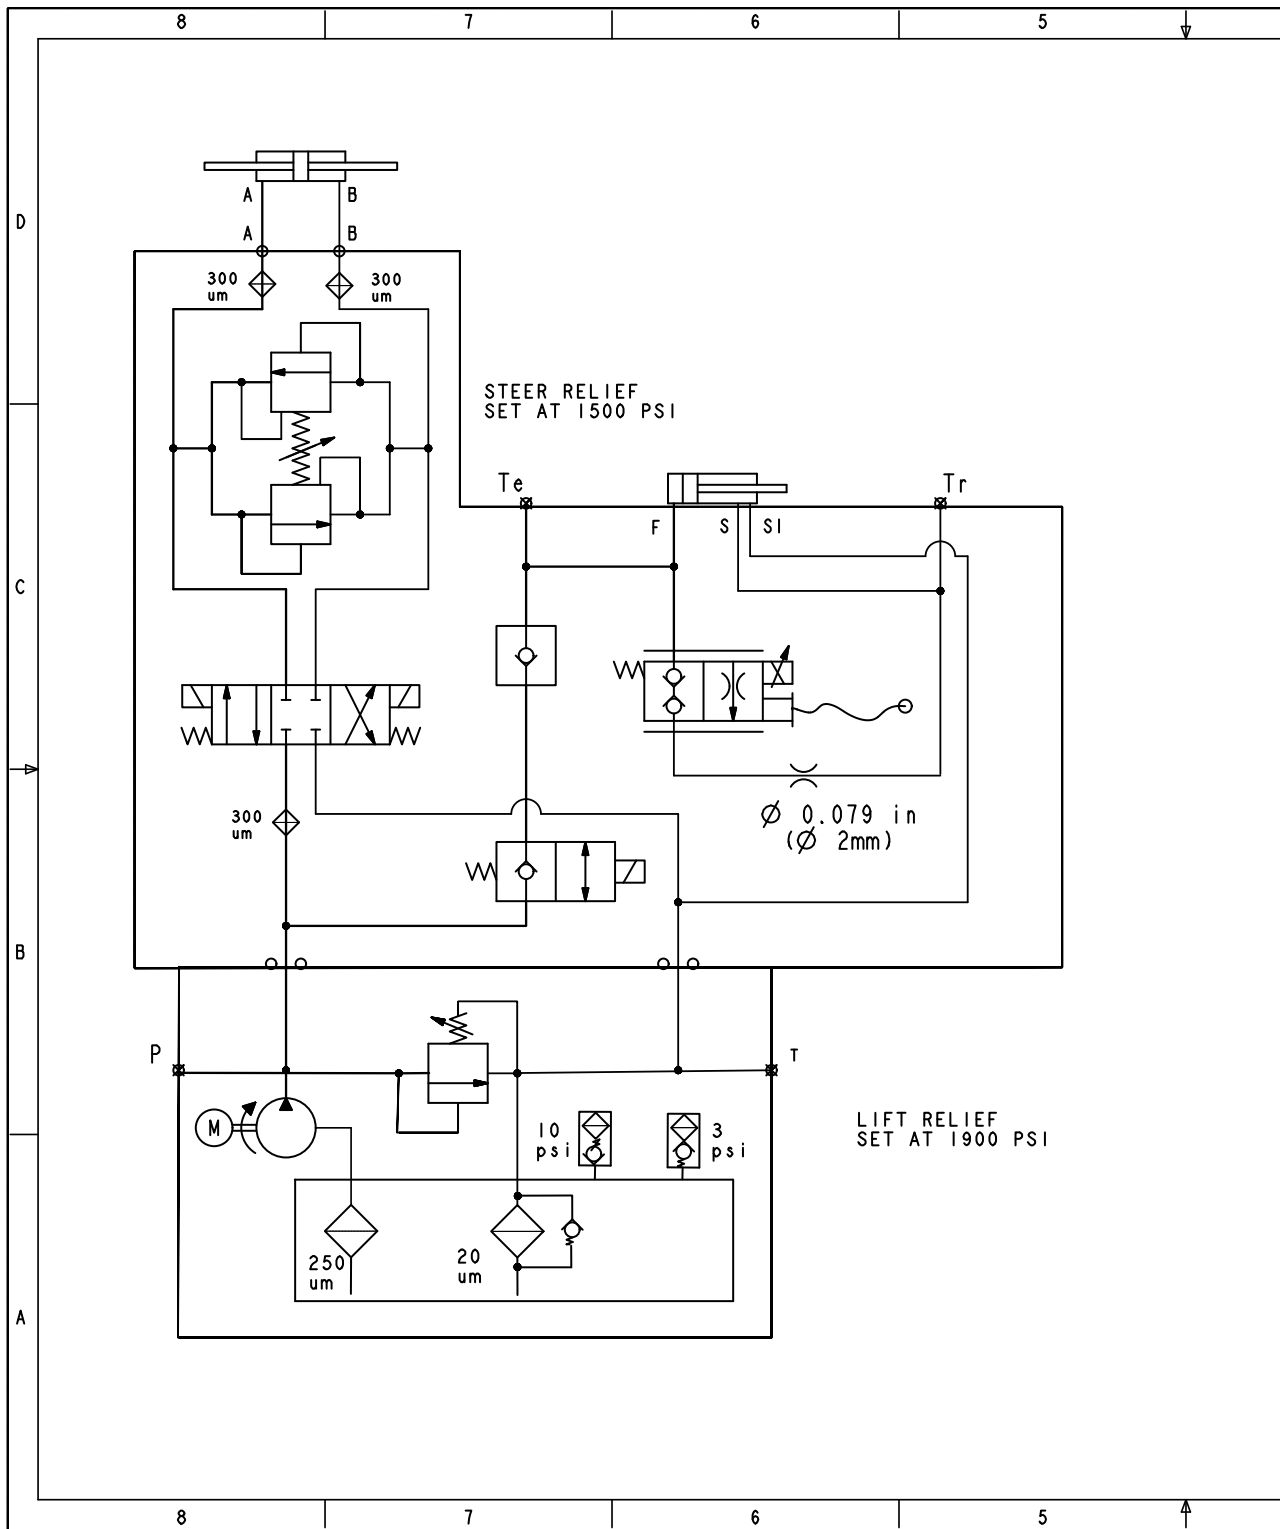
8 7 6 5

D

C

B

A

A B
A B

300 um
300 um

STEER RELIEF
SET AT 1500 PSI

Te
Tr
F S SI

300 um

$\varnothing$ 0.079 in
($\varnothing$ 2mm)

P
T

M

10 psi
3 psi

LIFT RELIEF
SET AT 1900 PSI

250 um
20 um

8 7 6 5